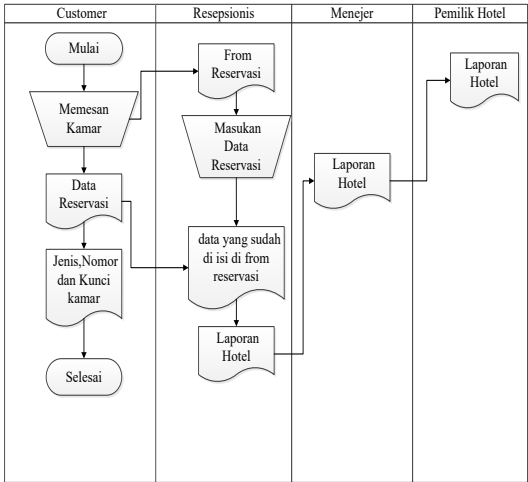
| Customer | Resepsionis | Menejer | Pemilik Hotel |
|---|---|---|---|

Mulai

Memesan Kamar

Data Reservasi

Jenis,Nomor dan Kunci kamar

Selesai

From Reservasi

Masukan Data Reservasi

data yang sudah di isi di from reservasi

Laporan Hotel

Laporan Hotel

Laporan Hotel